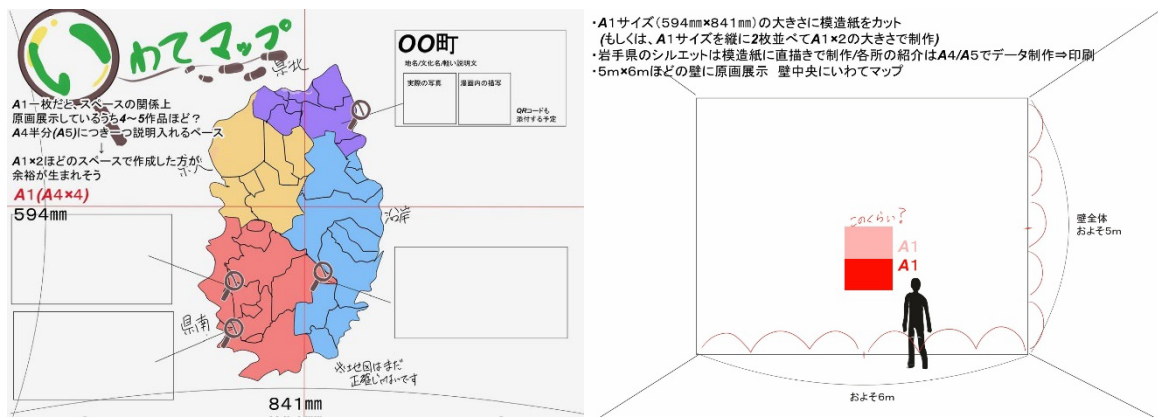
いわてマップ

県北

A1一枚だと、スペースの関係上原画展示しているうち4〜5作品ほど？
A4半分(A5)につき一つ説明入れるペース
↓
A1×2ほどのスペースで作成した方が余裕が生まれそう

A1(A4×4)

594㎜

OO町

地名/文化名/軽い説明文

実際の写真

漫画内の描写

QRコードも添付する予定

県央

沿岸

県南

※地図はまだ正確じゃないです

841㎜

・A1サイズ（594㎜×841㎜）の大きさに模造紙をカット
（もしくは、A1サイズを縦に2枚並べてA1×2の大きさで制作）
・岩手県のシルエットは模造紙に直描きで制作/各所の紹介はA4/A5でデータ制作⇒印刷
・5m×6mほどの壁に原画展示　壁中央にいわてマップ

このくらい？

A1

A1

壁全体
およそ5m

およそ6m